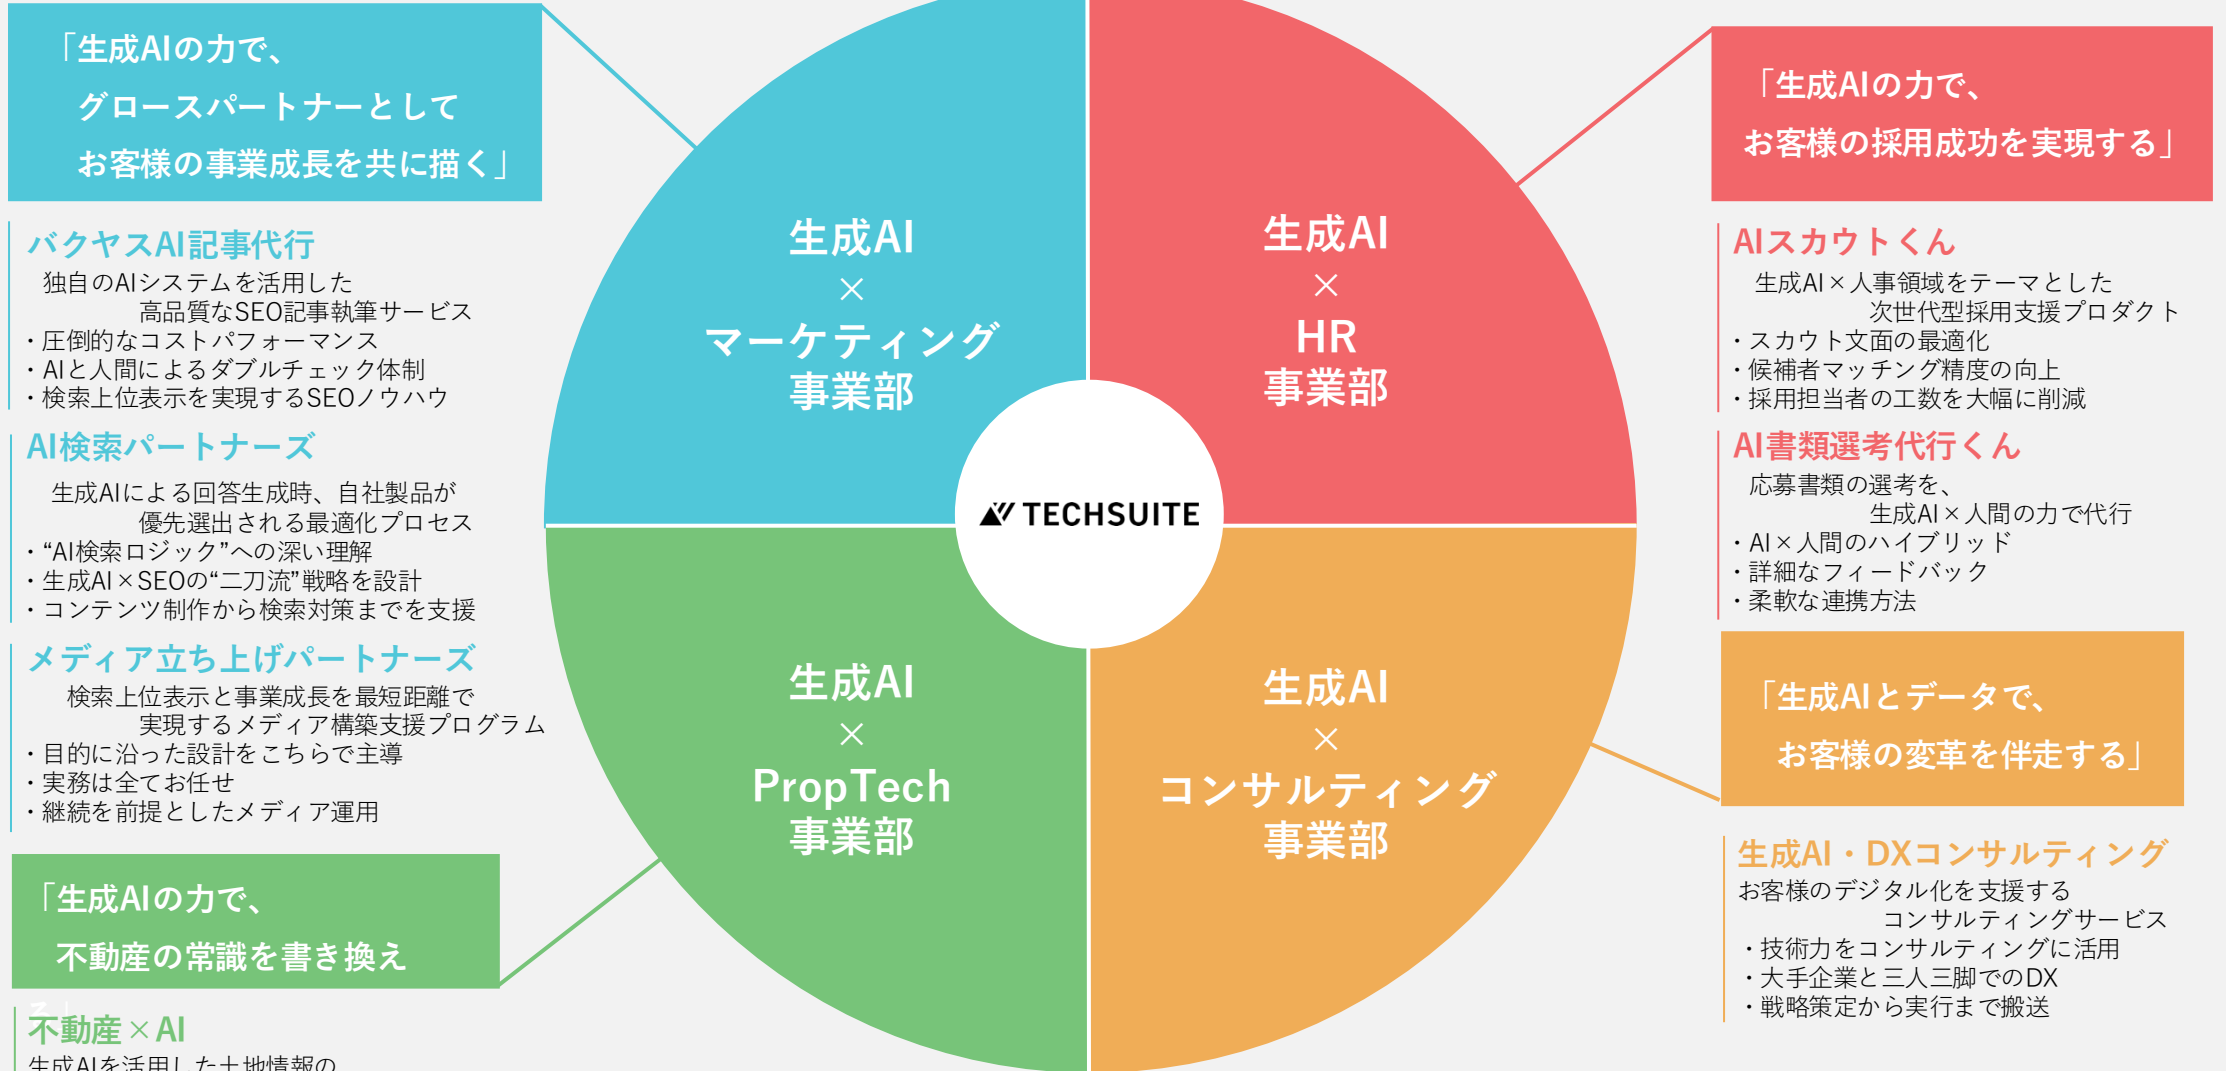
「生成AIの力で、
グロースパートナーとして
お客様の事業成長を共に描く」

バクヤスAI記事代行
独自のAIシステムを活用した高品質なSEO記事執筆サービス
・圧倒的なコストパフォーマンス
・AIと人間によるダブルチェック体制
・検索上位表示を実現するSEOノウハウ

AI検索パートナーズ
生成AIによる回答生成時、自社製品が優先選出される最適化プロセス
・"AI検索ロジック"への深い理解
・生成AI×SEOの"二刀流"戦略を設計
・コンテンツ制作から検索対策までを支援

メディア立ち上げパートナーズ
検索上位表示と事業成長を最短距離で実現するメディア構築支援プログラム
・目的に沿った設計をこちらで主導
・実務は全てお任せ
・継続を前提としたメディア運用

「生成AIの力で、
不動産の常識を書き換え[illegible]

不動産×AI
生成AIを活用した土地情報の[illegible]

生成AI
×
マーケティング
事業部

生成AI
×
HR
事業部

TECHSUITE

生成AI
×
PropTech
事業部

生成AI
×
コンサルティング
事業部

「生成AIの力で、
お客様の採用成功を実現する」

AIスカウトくん
生成AI×人事領域をテーマとした次世代型採用支援プロダクト
・スカウト文面の最適化
・候補者マッチング精度の向上
・採用担当者の工数を大幅に削減

AI書類選考代行くん
応募書類の選考を、生成AI×人間の力で代行
・AI×人間のハイブリッド
・詳細なフィードバック
・柔軟な連携方法

「生成AIとデータで、
お客様の変革を伴走する」

生成AI・DXコンサルティング
お客様のデジタル化を支援するコンサルティングサービス
・技術力をコンサルティングに活用
・大手企業と三人三脚でのDX
・戦略策定から実行まで搬送